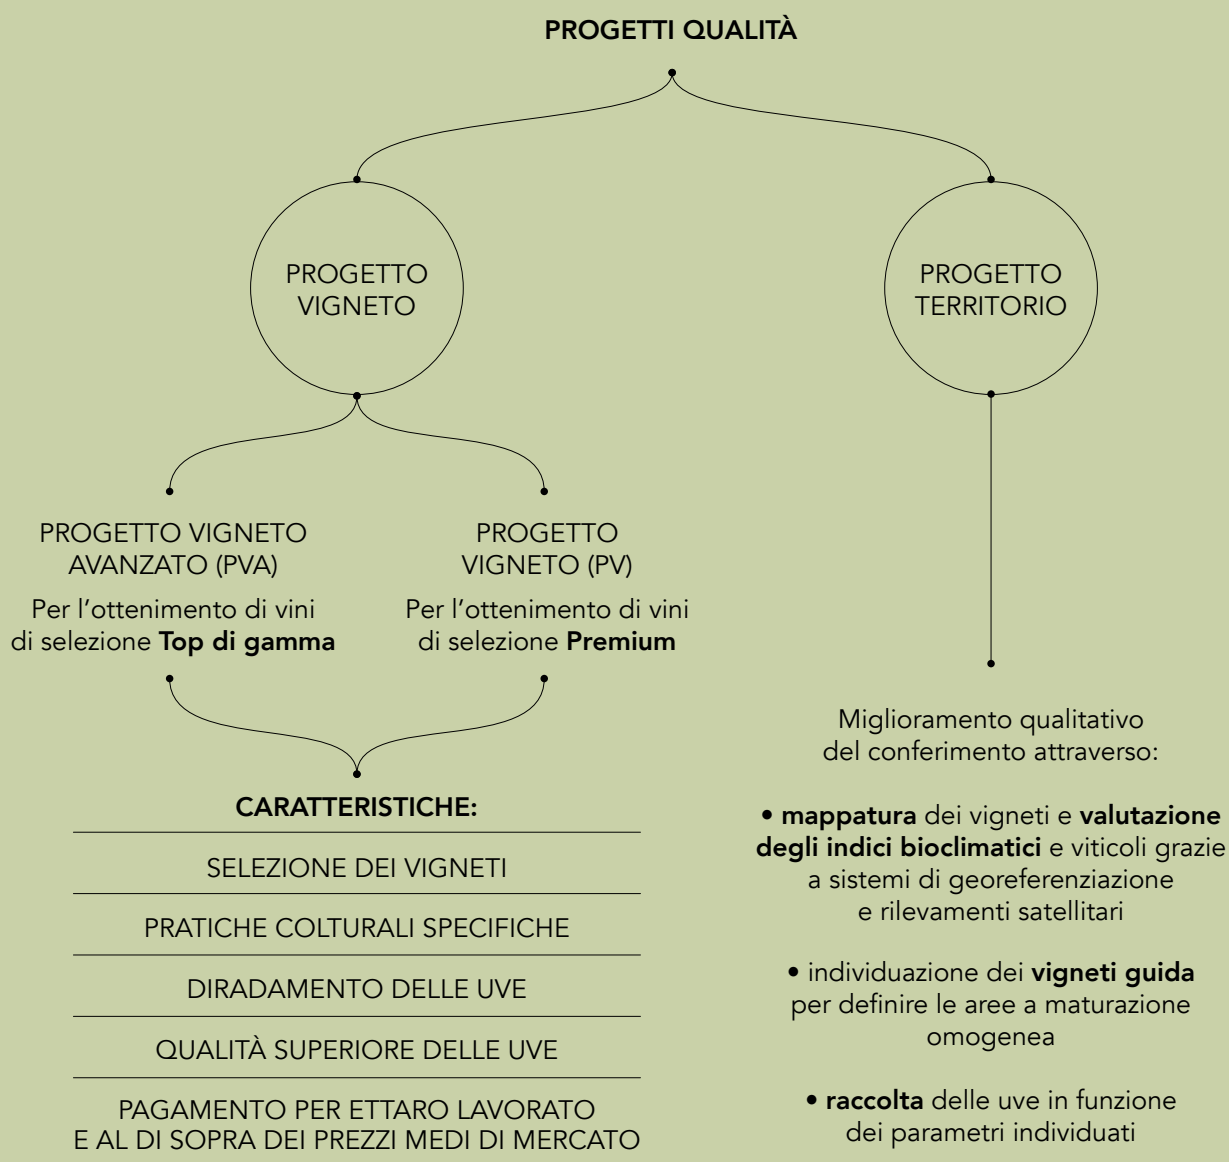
PROGETTI QUALITÀ

PROGETTO VIGNETO

PROGETTO TERRITORIO

PROGETTO VIGNETO AVANZATO (PVA)

Per l'ottenimento di vini di selezione **Top di gamma**

PROGETTO VIGNETO (PV)

Per l'ottenimento di vini di selezione **Premium**

CARATTERISTICHE:

SELEZIONE DEI VIGNETI

PRATICHE COLTURALI SPECIFICHE

DIRADAMENTO DELLE UVE

QUALITÀ SUPERIORE DELLE UVE

PAGAMENTO PER ETTARO LAVORATO E AL DI SOPRA DEI PREZZI MEDI DI MERCATO

Miglioramento qualitativo del conferimento attraverso:

• **mappatura** dei vigneti e **valutazione degli indici bioclimatici** e viticoli grazie a sistemi di georeferenziazione e rilevamenti satellitari

• individuazione dei **vigneti guida** per definire le aree a maturazione omogenea

• **raccolta** delle uve in funzione dei parametri individuati